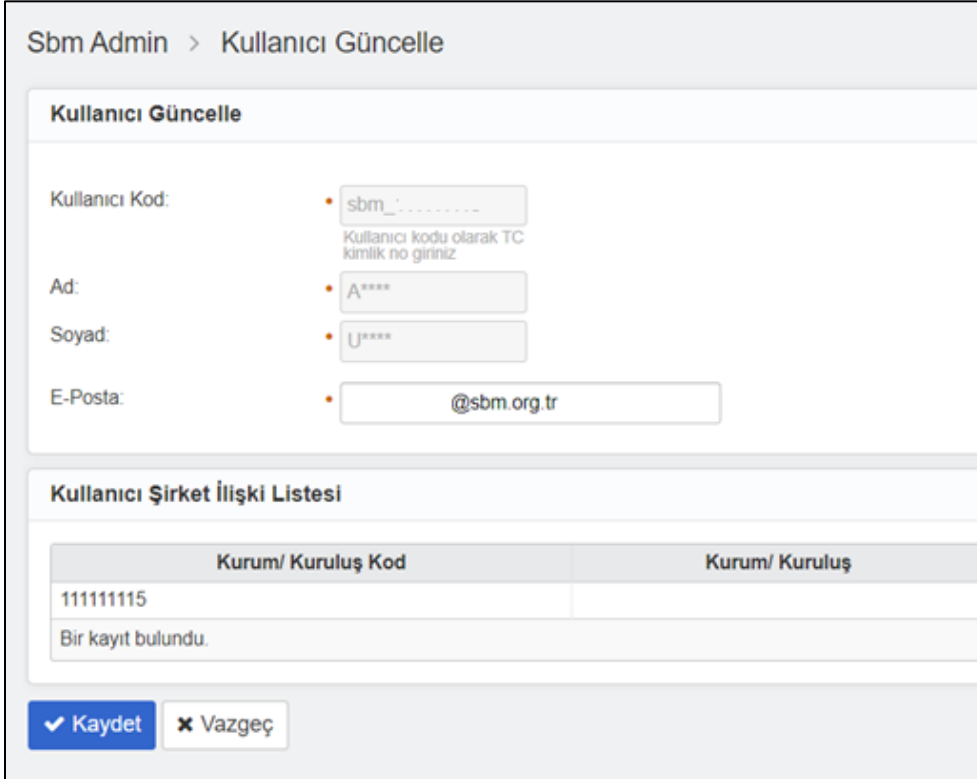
Sbm Admin > Kullanıcı Güncelle

Kullanıcı Güncelle

Kullanıcı Kod: • sbm_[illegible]
Kullanıcı kodu olarak TC kimlik no giriniz

Ad: • A****

Soyad: • U****

E-Posta: • @sbm.org.tr

Kullanıcı Şirket İlişki Listesi

| Kurum/ Kuruluş Kod | Kurum/ Kuruluş |
|---|---|
| 111111115 | |

Bir kayıt bulundu.

Kaydet
Vazgeç